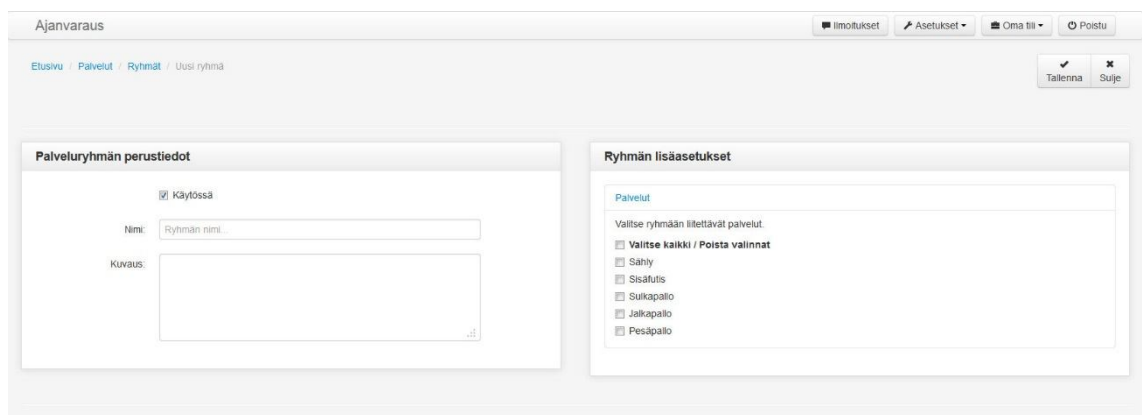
Ajanvaraus

Ilmoitukset Asetukset ▾ Oma tili ▾ Poistu

Etusivu / Palvelut / Ryhmät / Uusi ryhmä

Tallenna Sulje

Palveluryhmän perustiedot

Käytössä

Nimi: Ryhmän nimi...

Kuvaus:

Ryhmän lisäasetukset

Palvelut

Valitse ryhmään liitettävät palvelut.

Valitse kaikki / Poista valinnat

Sähly

Sisäfutis

Sulkapallo

Jalkapallo

Pesäpallo